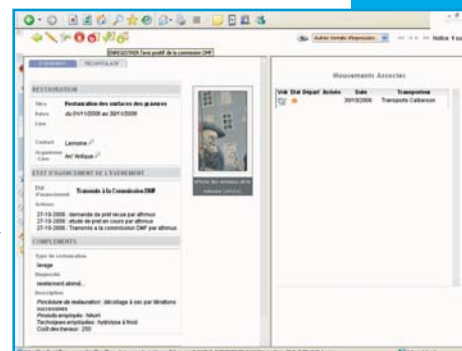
ENREGISTRER Avis positif de la commission DMF

Autres formats d'impression... Notice 9 sur

EVENEMENT RECAPITULATIF

RESTAURATION

Titre Restauration des surfaces des gravures

Dates du 01/11/2006 au 30/11/2006

Lieu

Contact Lemoine

Organisme - Lieu Arc'Antique

ETAT D'AVANCEMENT DE L'EVENEMENT

Etat d'avancement Transmis à la Commission DMF

Actions

27-10-2006 : demande de prêt reçue par afmus
27-10-2006 : étude de prêt en cours par afmus
27-10-2006 : Transmis à la commission DMF par afmus

COMPLEMENTS

Type de restauration

lavage

Diagnostic

seulement abimé...

Description

Procédure de restauration : décollage à sec par tâtonnements successifs
Produits employés : néant
Techniques employées : hydrolise à froid
Coût des travaux : 250

Mouvements Associés

| Voir | Etat | Départ | Arrivée | Date | Transporteur |
|---|---|---|---|---|---|
| | | | | 30/10/2006 | Transports Catiavron |